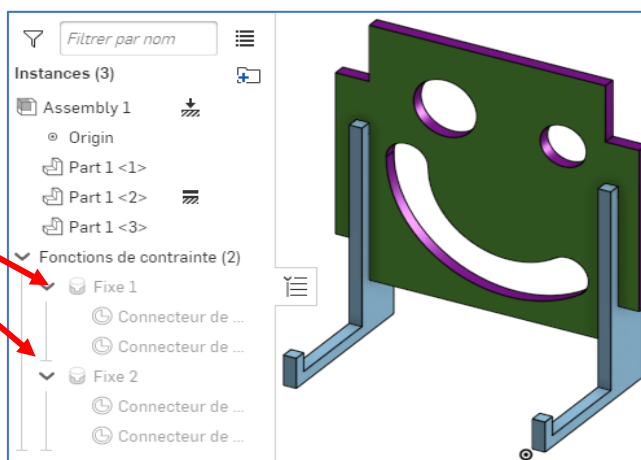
Filtrer par nom

Instances (3)

Assembly 1

Origin

Part 1 <1>

Part 1 <2>

Part 1 <3>

Fonctions de contrainte (2)

Fixe 1

Connecteur de ...

Connecteur de ...

Fixe 2

Connecteur de ...

Connecteur de ...